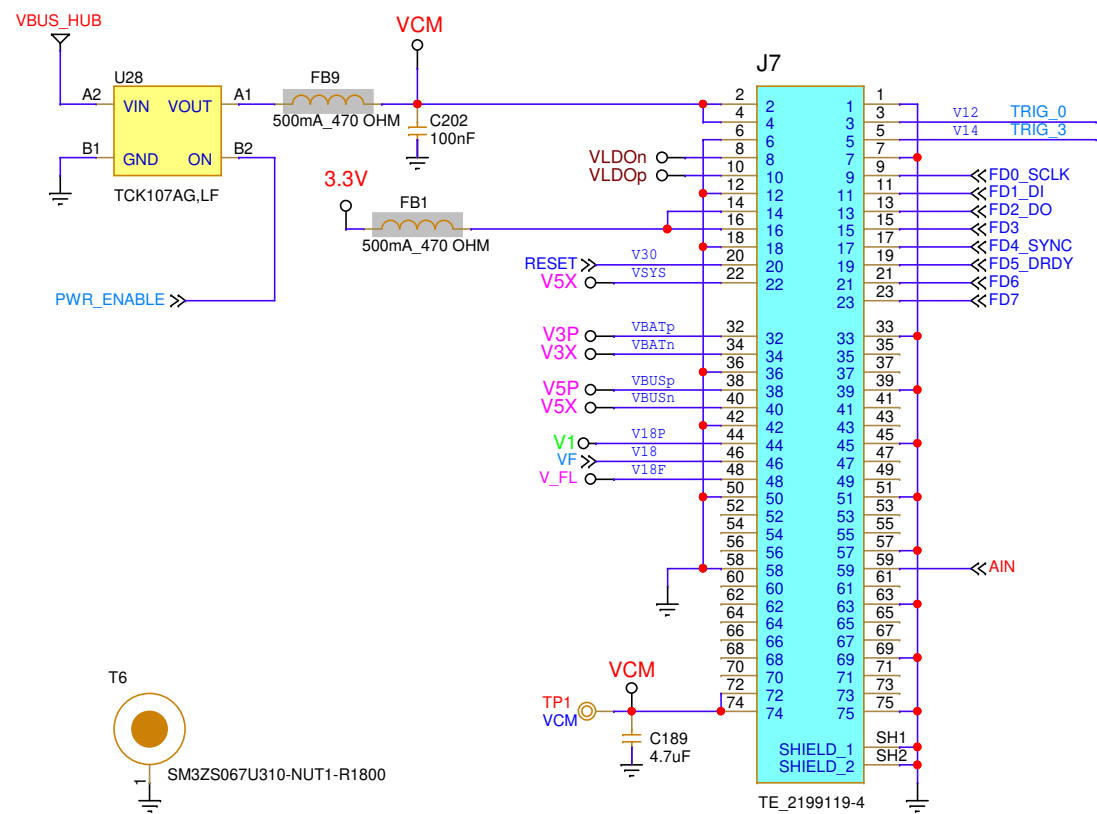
VBUS_HUB
VCM
U28
A2 VIN VOUT A1
FB9
500mA_470 OHM
C202
100nF
B1 GND ON B2
TCK107AG,LF
3.3V
FB1
500mA_470 OHM
PWR_ENABLE
J7
VLDOn
VLDOp
RESET
V5X
V30
VSYS
V3P
V3X
VBATp
VBATn
V5P
V5X
VBUSp
VBUSn
V1
VF
V_FL
V18P
V18
V18F
V12 TRIG_0
V14 TRIG_3
FD0_SCLK
FD1_DI
FD2_DO
FD3
FD4_SYNC
FD5_DRDY
FD6
FD7
AIN
2 4 6 8 10 12 14 16 18 20 22 32 34 36 38 40 42 44 46 48 50 52 54 56 58 60 62 64 66 68 70 72 74
1 3 5 7 9 11 13 15 17 19 21 23 33 35 37 39 41 43 45 47 49 51 53 55 57 59 61 63 65 67 69 71 73 75
SHIELD_1 SH1
SHIELD_2 SH2
TE_2199119-4
T6
1
SM3ZS067U310-NUT1-R1800
VCM
TP1
VCM
C189
4.7uF